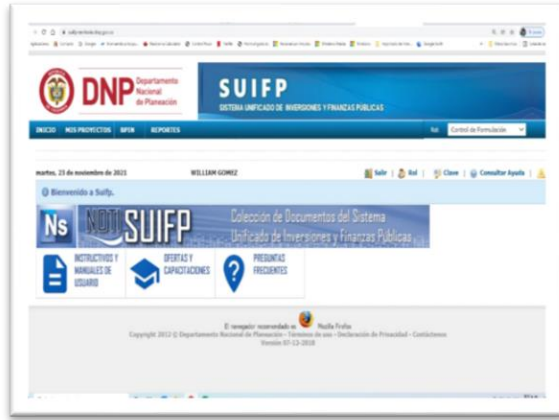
DNP Departamento Nacional de Planeación

SUIFP
SISTEMA UNIFICADO DE INVERSIONES Y FINANZAS PUBLICAS

INICIO MIS PROYECTOS BPIN REPORTES

Rol: Control de Formulación

martes, 23 de noviembre de 2021 WILLIAM GOMEZ

Salir | Rol | Clave | Consultar Ayuda |

Bienvenido a Suifp.

Ns NOTI SUIFP
Colección de Documentos del Sistema Unificado de Inversiones y Finanzas Públicas

INSTRUCTIVOS Y MANUALES DE USUARIO

OFERTAS Y CAPACITACIONES

PREGUNTAS FRECUENTES

El navegador recomendado es Mozilla Firefox

Copyright 2012 © Departamento Nacional de Planeación - Términos de uso - Declaración de Privacidad - Contáctenos
Versión 07-12-2018